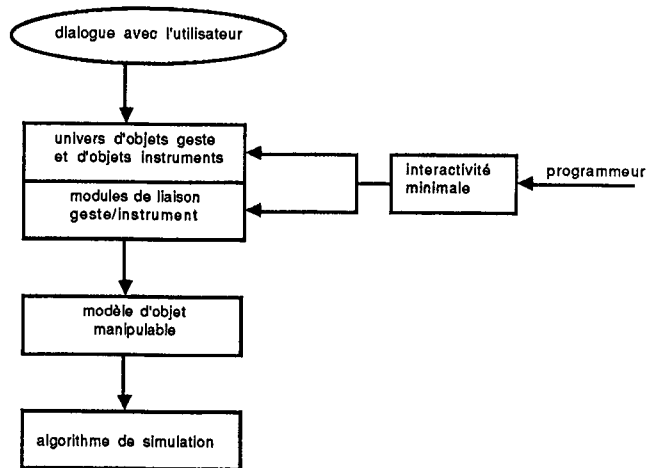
dialogue avec l'utilisateur

univers d'objets geste et d'objets instruments

modules de liaison geste/instrument

interactivité minimale

programmeur

modèle d'objet manipulable

algorithme de simulation